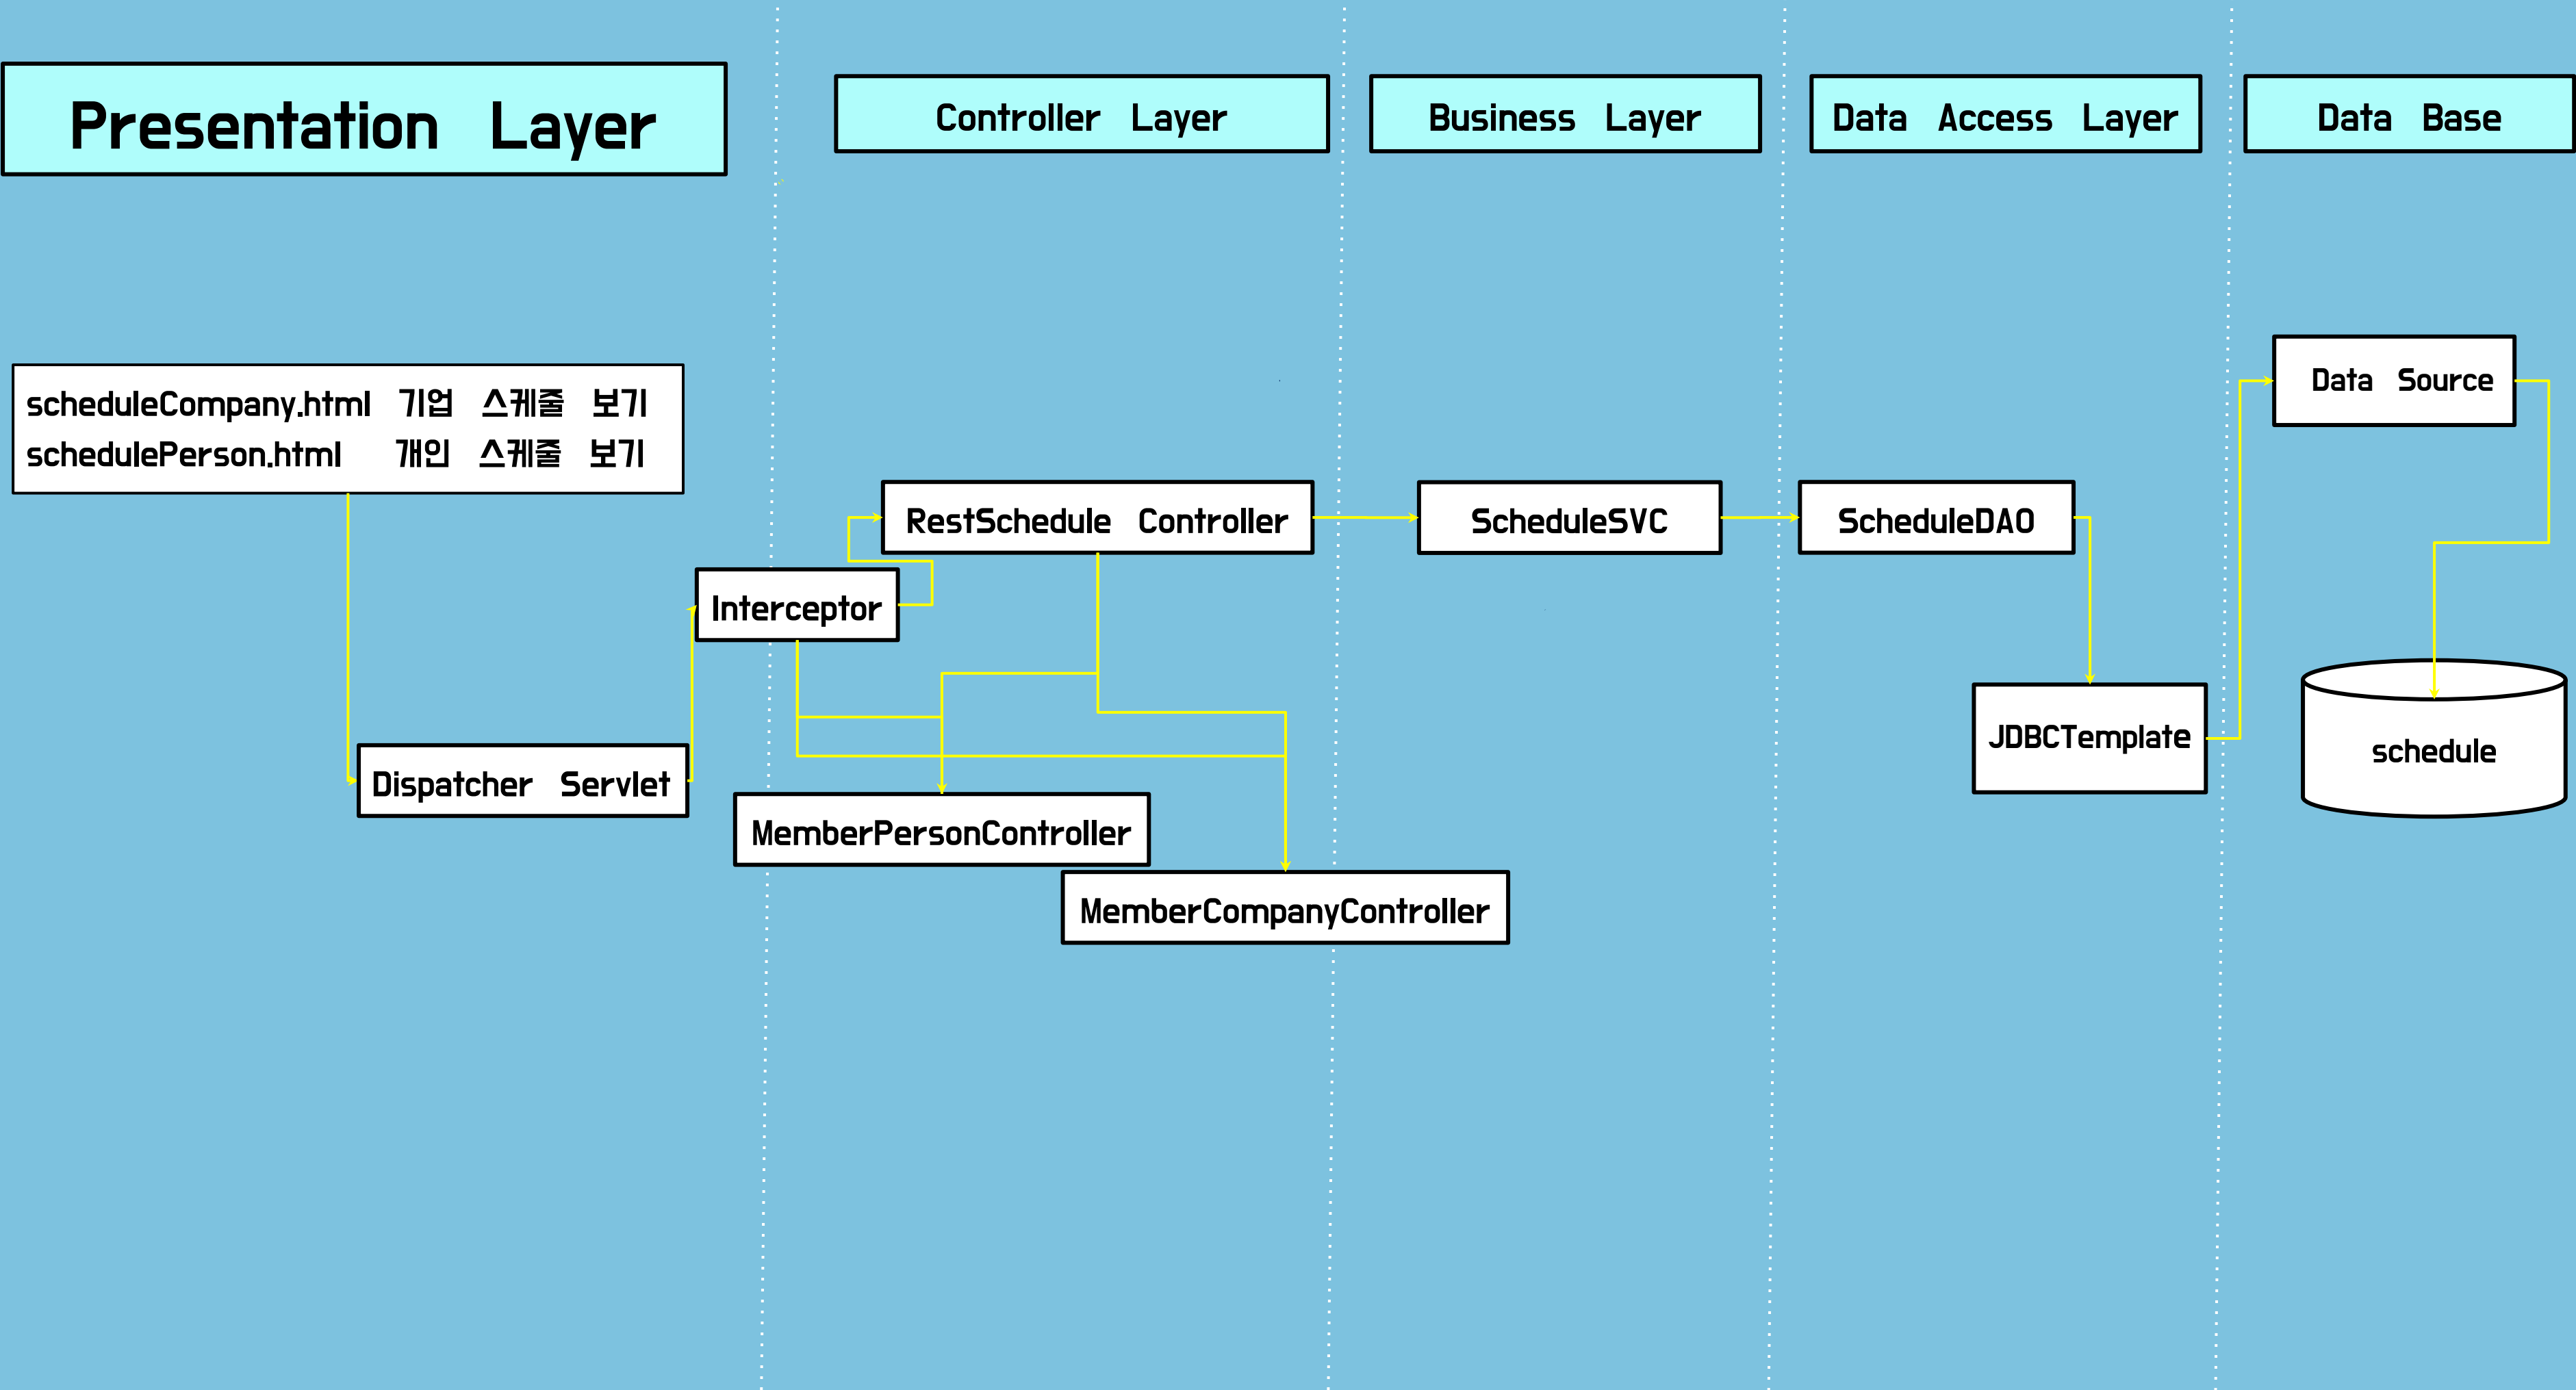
Presentation Layer

Controller Layer

Business Layer

Data Access Layer

Data Base

scheduleCompany.html 기업 스케줄 보기
schedulePerson.html 개인 스케줄 보기

Data Source

RestSchedule Controller

ScheduleSVC

ScheduleDAO

Interceptor

JDBCTemplate

schedule

Dispatcher Servlet

MemberPersonController

MemberCompanyController